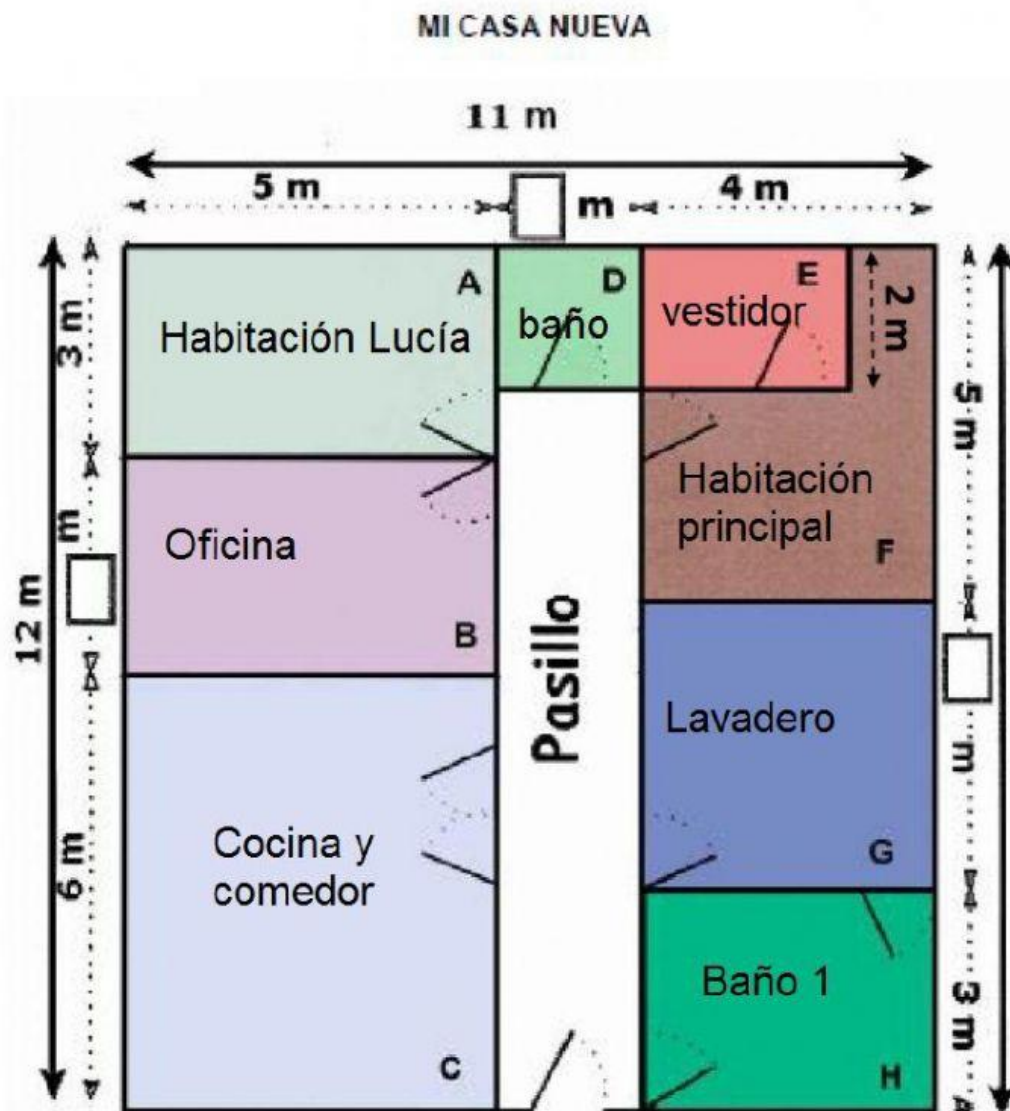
MI CASA NUEVA

11 m

5 m

m

4 m

A

D

E

2 m

Habitación Lucía

baño

vestidor

3 m

5 m

Habitación principal

m

F

Oficina

12 m

B

Pasillo

Lavadero

m

Cocina y comedor

6 m

G

Baño 1

3 m

C

H